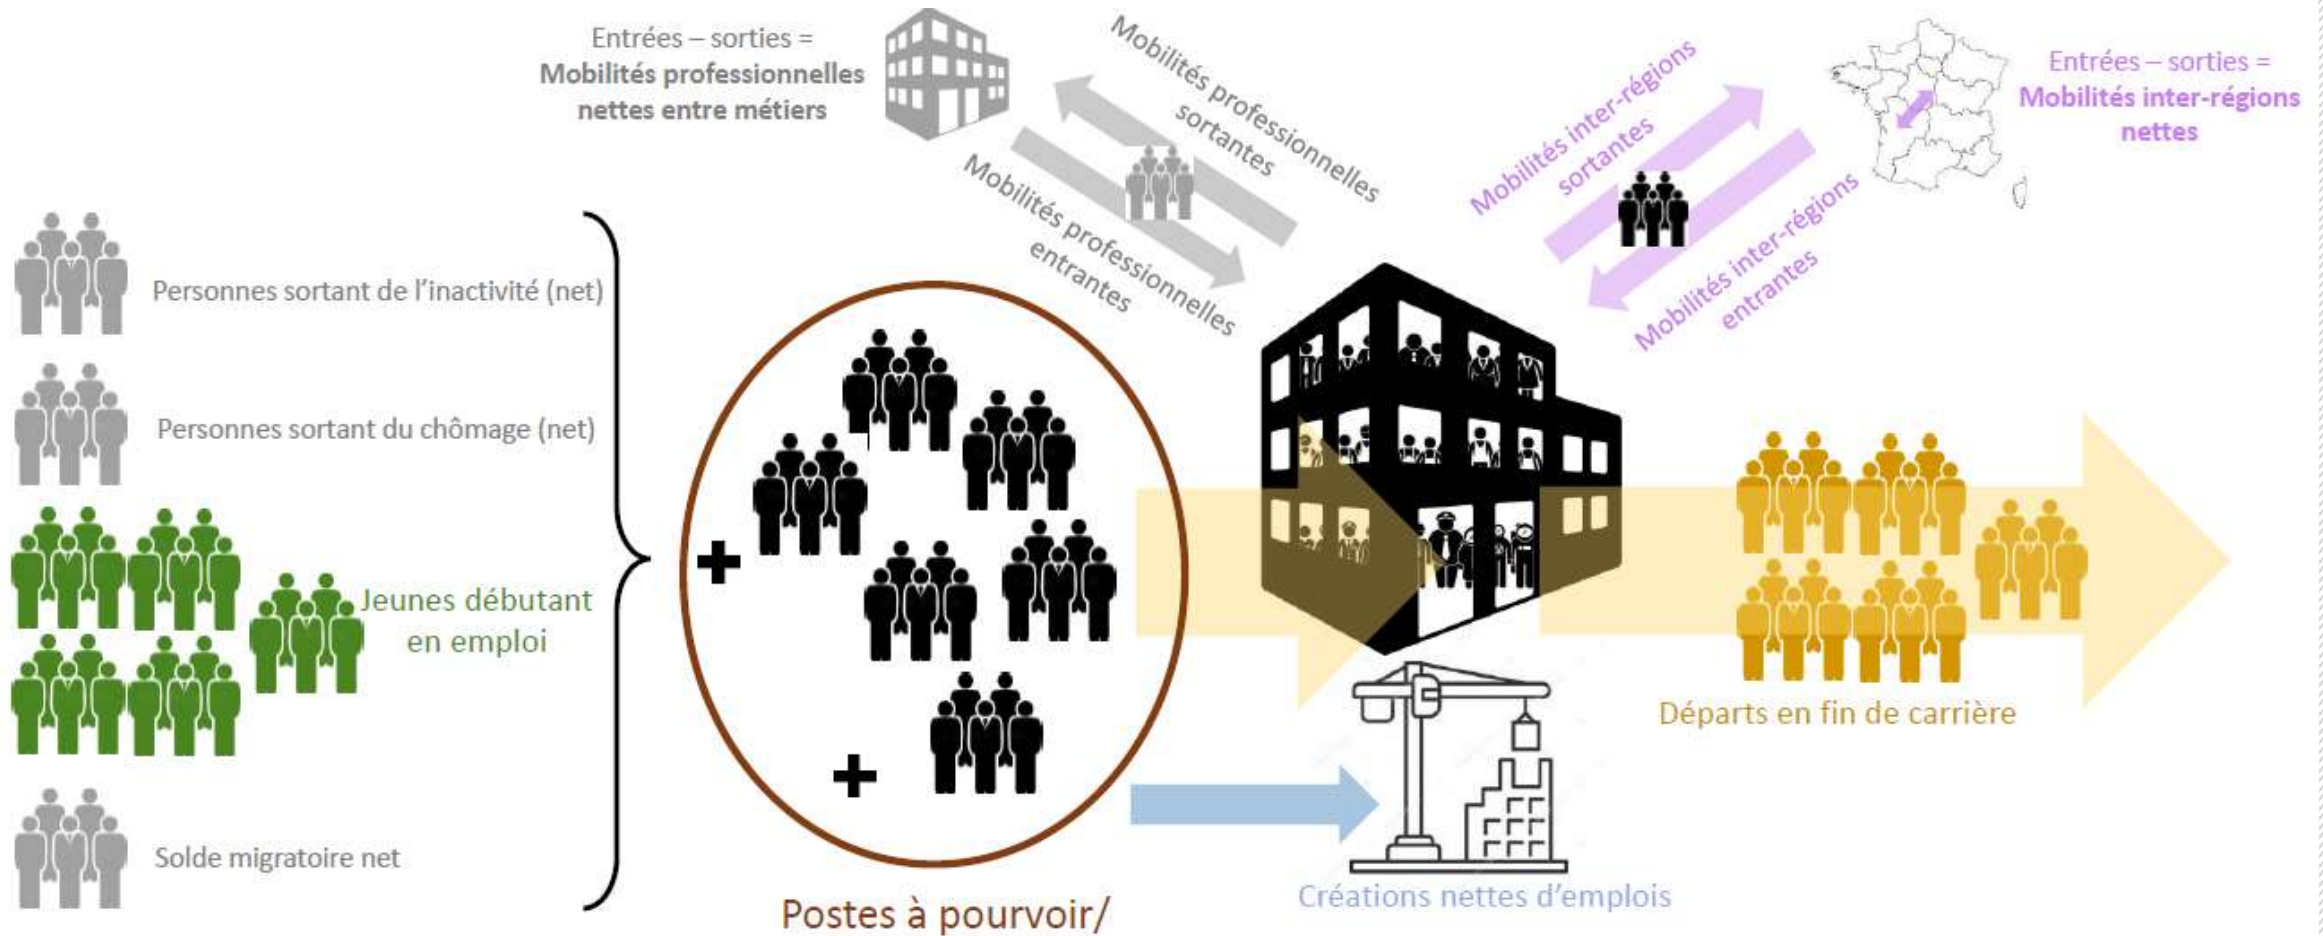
Entrées – sorties =
Mobilités professionnelles nettes entre métiers

Mobilités professionnelles sortantes

Mobilités professionnelles entrantes

Mobilités inter-régions sortantes

Mobilités inter-régions entrantes

Entrées – sorties =
Mobilités inter-régions nettes

Personnes sortant de l'inactivité (net)

Personnes sortant du chômage (net)

Jeunes débutant en emploi

Solde migratoire net

+

+

Postes à pourvoir/

Créations nettes d'emplois

Départs en fin de carrière